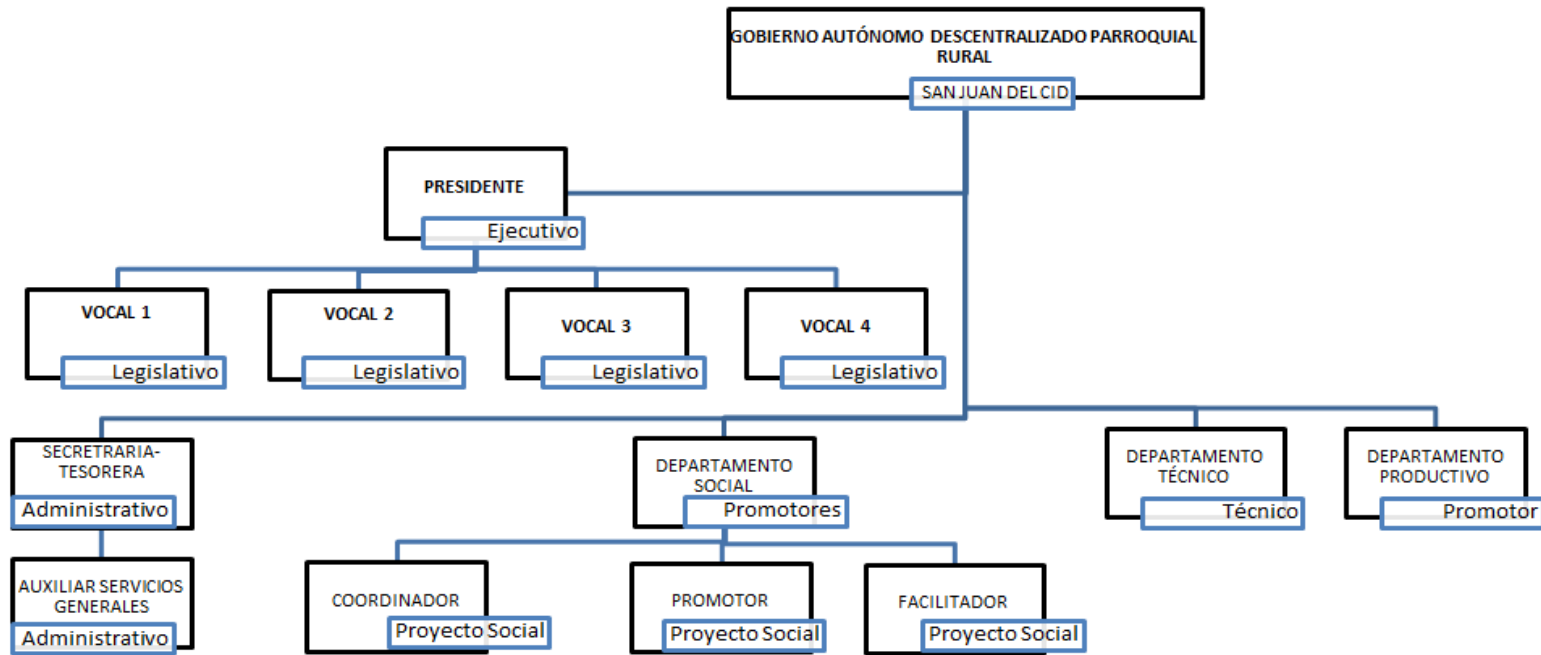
GOBIERNO AUTÓNOMO DESCENTRALIZADO PARROQUIAL RURAL

SAN JUAN DEL CID

PRESIDENTE

Ejecutivo

VOCAL 1

Legislativo

VOCAL 2

Legislativo

VOCAL 3

Legislativo

VOCAL 4

Legislativo

SECRETRARIA-TESORERA

Administrativo

AUXILIAR SERVICIOS GENERALES

Administrativo

DEPARTAMENTO SOCIAL

Promotores

DEPARTAMENTO TÉCNICO

Técnico

DEPARTAMENTO PRODUCTIVO

Promotor

COORDINADOR

Proyecto Social

PROMOTOR

Proyecto Social

FACILITADOR

Proyecto Social